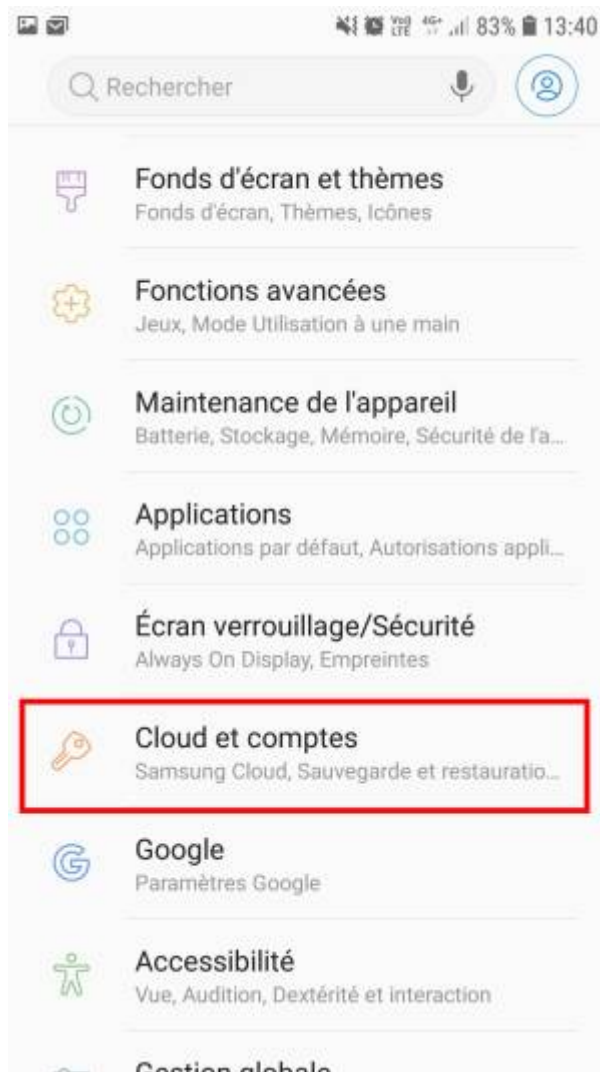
83% 13:40

Rechercher

Fonds d'écran et thèmes
Fonds d'écran, Thèmes, Icônes

Fonctions avancées
Jeux, Mode Utilisation à une main

Maintenance de l'appareil
Batterie, Stockage, Mémoire, Sécurité de l'a...

Applications
Applications par défaut, Autorisations appli...

Écran verrouillage/Sécurité
Always On Display, Empreintes

Cloud et comptes
Samsung Cloud, Sauvegarde et restauratio...

Google
Paramètres Google

Accessibilité
Vue, Audition, Dextérité et interaction

Gestion globale